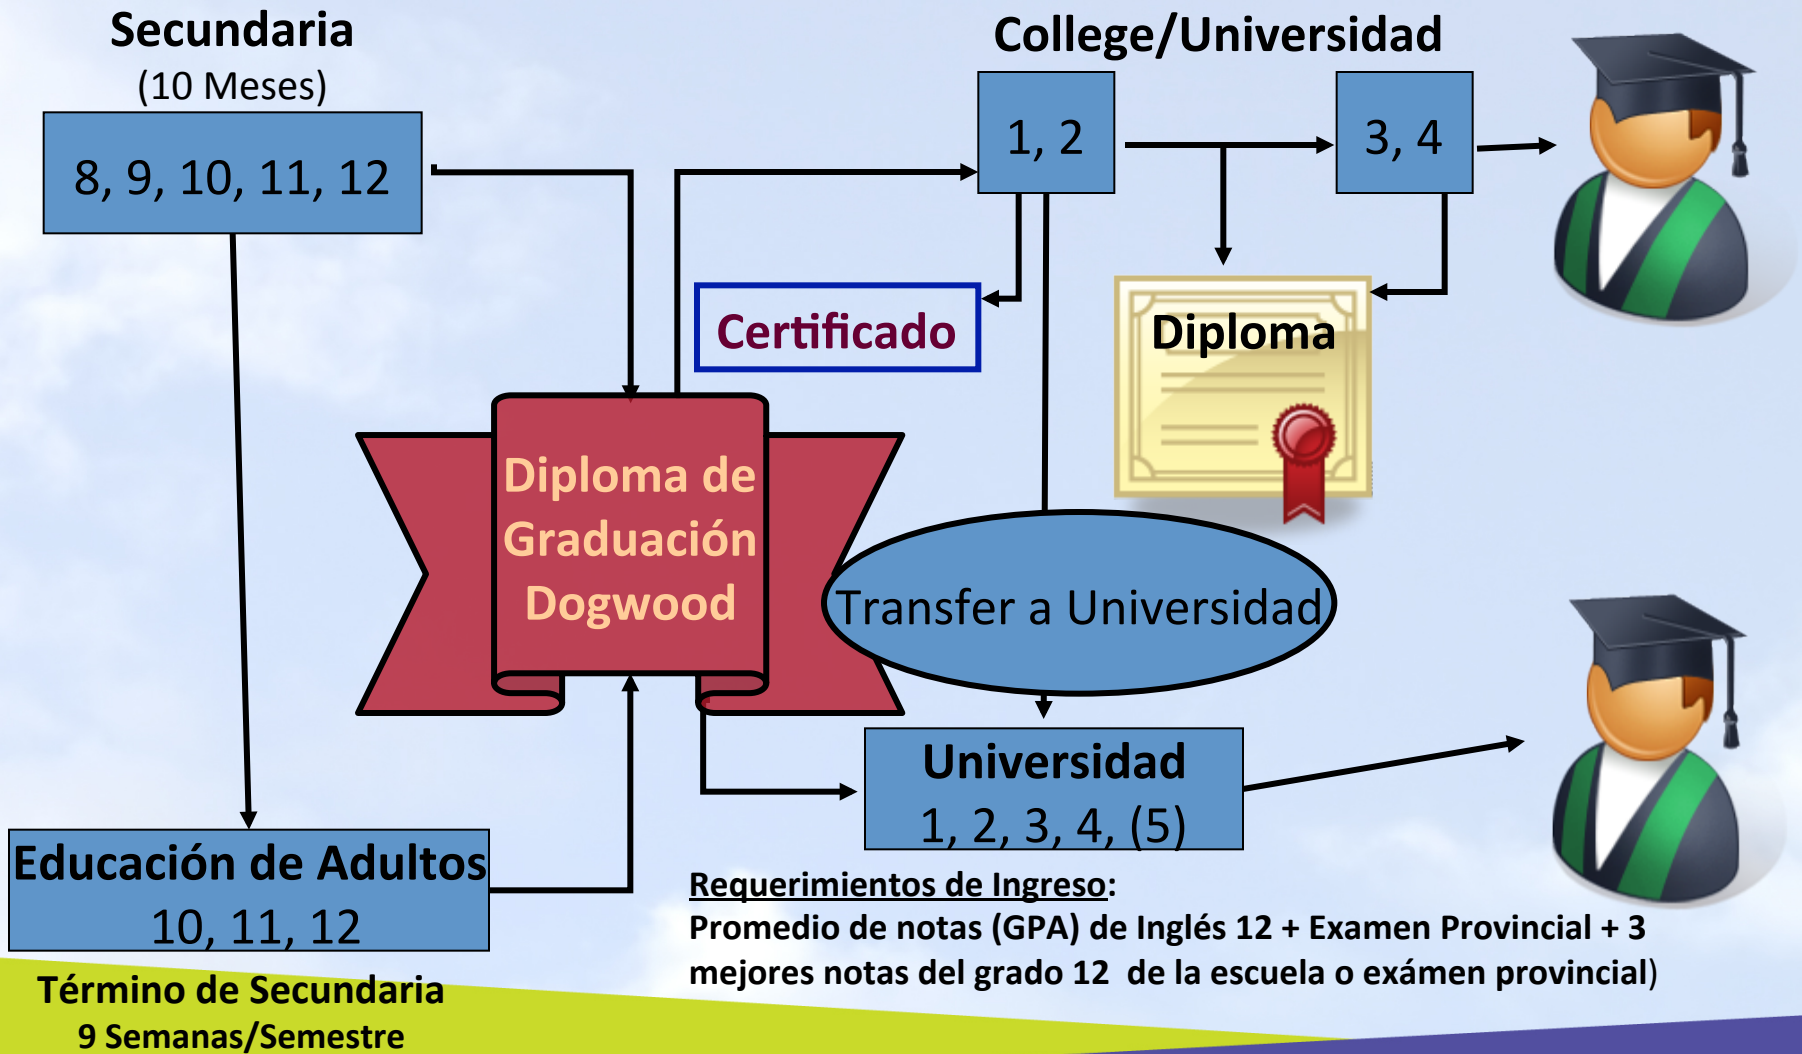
Secundaria
(10 Meses)

8, 9, 10, 11, 12

College/Universidad

1, 2

3, 4

Certificado

Diploma

Diploma de Graduación Dogwood

Transfer a Universidad

Universidad
1, 2, 3, 4, (5)

Educación de Adultos
10, 11, 12

Término de Secundaria
9 Semanas/Semestre

Requerimientos de Ingreso:
Promedio de notas (GPA) de Inglés 12 + Examen Provincial + 3 mejores notas del grado 12 de la escuela o exámen provincial)